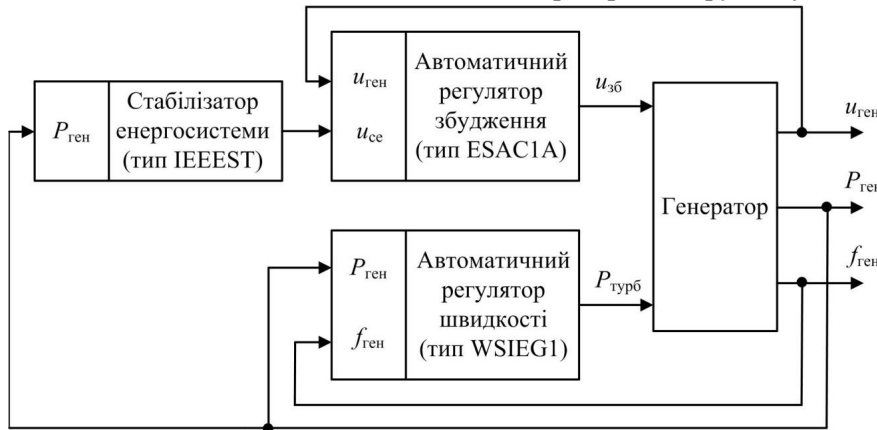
$P_{ген}$

Стабілізатор енергосистеми (тип IEEEST)

$u_{ген}$

$u_{се}$

Автоматичний регулятор збудження (тип ESAC1A)

$u_{зб}$

Генератор

$u_{ген}$

$P_{ген}$

$f_{ген}$

$P_{ген}$

$f_{ген}$

Автоматичний регулятор швидкості (тип WSIEG1)

$P_{турб}$